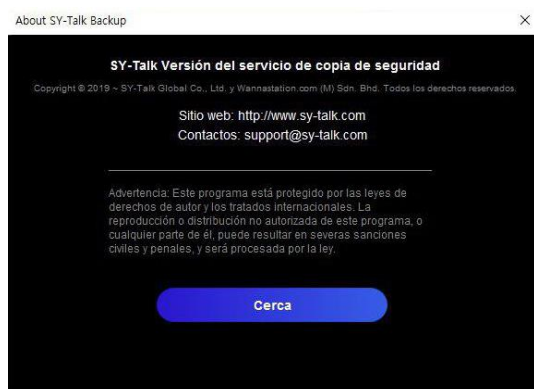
About SY-Talk Backup

×

SY-Talk Versión del servicio de copia de seguridad

Copyright © 2019 ~ SY-Talk Global Co., Ltd. y Wannastation.com (M) Sdn. Bhd. Todos los derechos reservados.

Sitio web: http://www.sy-talk.com
Contactos: support@sy-talk.com

Advertencia: Este programa está protegido por las leyes de derechos de autor y los tratados internacionales. La reproducción o distribución no autorizada de este programa, o cualquier parte de él, puede resultar en severas sanciones civiles y penales, y será procesada por la ley.

Cerca